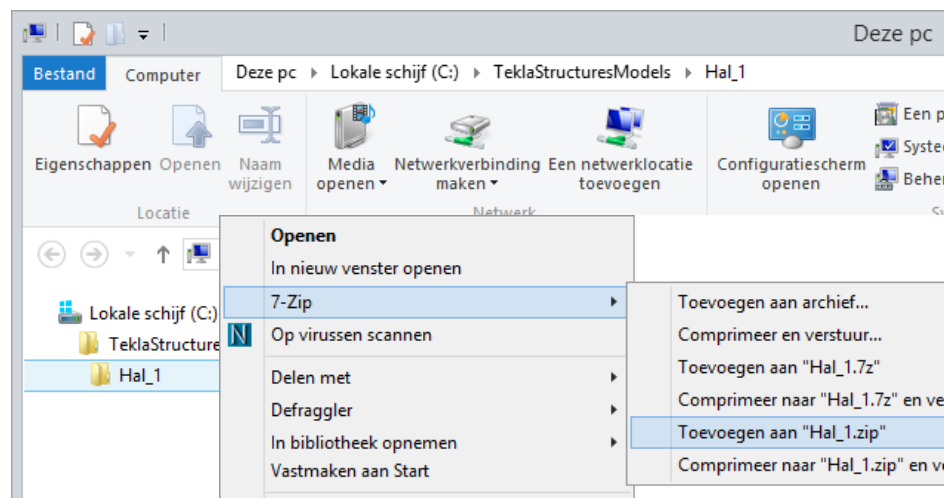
Deze pc

Bestand
Computer
Deze pc ▸ Lokale schijf (C:) ▸ TeklaStructuresModels ▸ Hal_1

Eigenschappen
Openen
Naam wijzigen
Locatie

Media openen
Netwerkverbinding maken
Een netwerklocatie toevoegen
Netwerk

Configuratiescherm openen

Een p
Systee
Beher

Lokale schijf (C:)
TeklaStructure
Hal_1

Openen
In nieuw venster openen
7-Zip
Op virussen scannen
Delen met
Defraggler
In bibliotheek opnemen
Vastmaken aan Start

Toevoegen aan archief...
Comprimeer en verstuur...
Toevoegen aan "Hal_1.7z"
Comprimeer naar "Hal_1.7z" en ve
Toevoegen aan "Hal_1.zip"
Comprimeer naar "Hal_1.zip" en ve